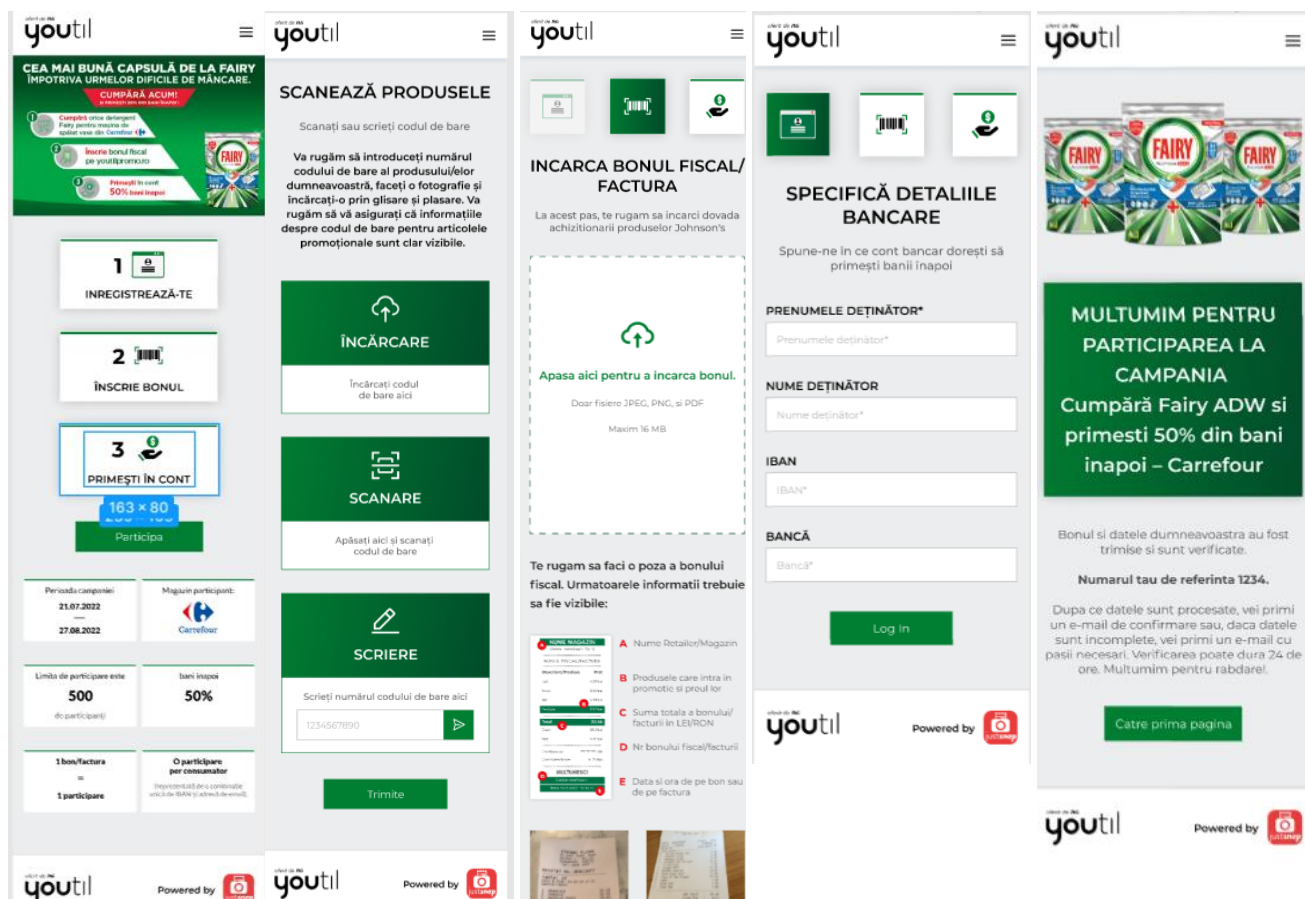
oferit de P&G
youtil

CEA MAI BUNĂ CAPSULĂ DE LA FAIRY
ÎMPOTRIVA URMELOR DIFICILE DE MÂNCARE.
CUMPĂRĂ ACUM!
și primești 50% bani înapoi!
Cumpără orice detergent Fairy pentru mașina de spălat vase din Carrefour
Înscrie bonul fiscal pe youtil/promo
Primești în cont 50% bani înapoi
FAIRY

1
INREGISTREAZĂ-TE

2
ÎNSCRIE BONUL

3
PRIMEȘTI ÎN CONT
163 × 80

Participa

Perioada campaniei
21.07.2022
—
27.08.2022

Magazin participant:
Carrefour

Limita de participare este
500
de participanți

bani inapoi
50%

1 bon/factura
=
1 participare

O participare per consumator
(reprezentată de o combinație unică de IBAN și adresă de email)

youtil
Powered by
justsnap

youtil

SCANEAZĂ PRODUSELE

Scanați sau scrieți codul de bare

Va rugăm să introduceți numărul codului de bare al produsului/elor dumneavoastră, faceți o fotografie și încărcați-o prin glisare și plasare. Va rugăm să vă asigurați că informațiile despre codul de bare pentru articolele promoționale sunt clar vizibile.

ÎNCĂRCARE
Încărcați codul de bare aici

SCANARE
Apăsați aici și scanați codul de bare

SCRIERE
Scrieți numărul codului de bare aici
1234567890

Trimite

youtil
Powered by
justsnap

oferit de P&G
youtil

INCARCA BONUL FISCAL/ FACTURA

La acest pas, te rugam sa incarci dovada achizitionarii produselor Johnson's

Apasa aici pentru a incarca bonul.
Doar fisiere JPEG, PNG, și PDF
Maxim 16 MB

Te rugam sa faci o poza a bonului fiscal. Urmatoarele informatii trebuie sa fie vizibile:

NUME MAGAZIN
A Nume Retailer/Magazin
B Produsele care intra in promotie si pretul lor
C Suma totala a bonului/ facturii in LEI/RON
D Nr bonului fiscal/facturii
E Data si ora de pe bon sau de pe factura

youtil

SPECIFICĂ DETALIILE BANCARE

Spune-ne în ce cont bancar dorești să primești banii înapoi

PRENUMELE DEȚINĂTOR*
Prenumele deținător*

NUME DEȚINĂTOR
Nume deținător*

IBAN
IBAN*

BANCĂ
Bancă*

Log In

oferit de P&G
youtil
Powered by
justsnap

youtil

FAIRY
FAIRY
FAIRY

MULTUMIM PENTRU PARTICIPAREA LA CAMPANIA
Cumpără Fairy ADW si primesti 50% din bani inapoi – Carrefour

Bonul si datele dumneavoastra au fost trimise si sunt verificate.

Numarul tau de referinta 1234.

Dupa ce datele sunt procesate, vei primi un e-mail de confirmare sau, daca datele sunt incomplete, vei primi un e-mail cu pasii necesari. Verificarea poate dura 24 de ore. Multumim pentru rabdare!.

Catre prima pagina

oferit de P&G
youtil
Powered by
justsnap